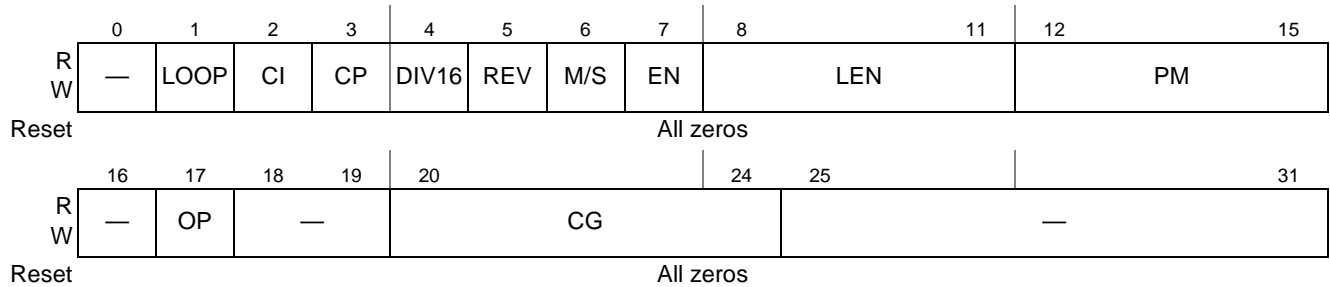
|   | 0 | 1 | 2 | 3 | 4 | 5 | 6 | 7 | 8 | 11 | 12 | 15 |
|---|---|---|---|---|---|---|---|---|---|---|---|---|
| R W | — | LOOP | CI | CP | DIV16 | REV | M/S | EN | LEN | | PM | |
| Reset | All zeros | | | | | | | | | | | |

|   | 16 | 17 | 18 | 19 | 20 | 24 | 25 | 31 |
|---|---|---|---|---|---|---|---|---|
| R W | — | OP | — | | CG | | — | |
| Reset | All zeros | | | | | | | |